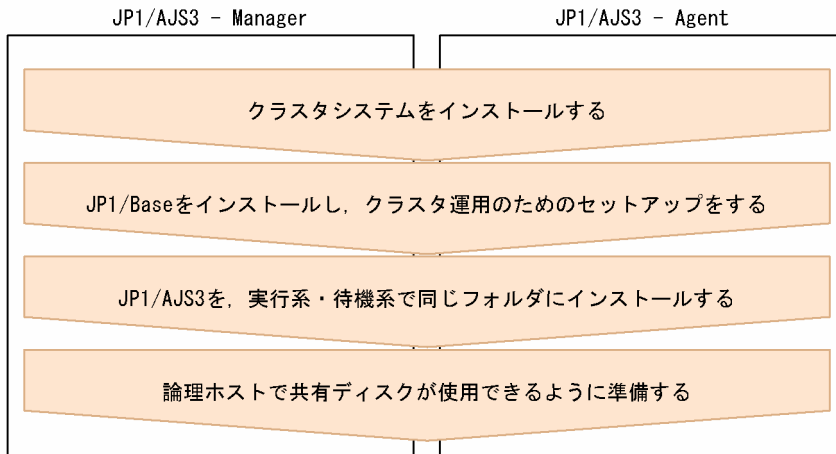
JP1/AJS3 - Manager

JP1/AJS3 - Agent

クラスタシステムをインストールする

JP1/Baseをインストールし，クラスタ運用のためのセットアップをする

JP1/AJS3を，実行系・待機系で同じフォルダにインストールする

論理ホストで共有ディスクが使用できるように準備する